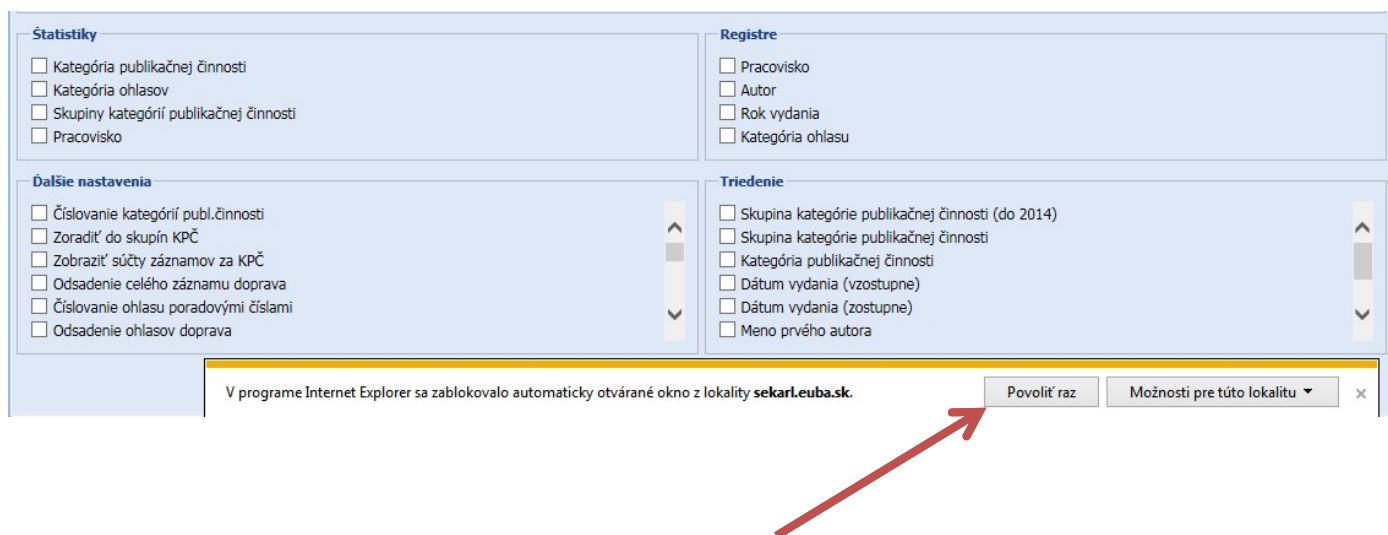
Štatistiky
☐ Kategória publikačnej činnosti
☐ Kategória ohlasov
☐ Skupiny kategórií publikačnej činnosti
☐ Pracovisko

Registre
☐ Pracovisko
☐ Autor
☐ Rok vydania
☐ Kategória ohlasu

Ďalšie nastavenia
☐ Číslovanie kategórií publ.činnosti
☐ Zoradiť do skupín KPČ
☐ Zobraziť súčty záznamov za KPČ
☐ Odsadenie celého záznamu doprava
☐ Číslovanie ohlasu poradovými číslami
☐ Odsadenie ohlasov doprava

Triedenie
☐ Skupina kategórie publikačnej činnosti (do 2014)
☐ Skupina kategórie publikačnej činnosti
☐ Kategória publikačnej činnosti
☐ Dátum vydania (vzostupne)
☐ Dátum vydania (zostupne)
☐ Meno prvého autora

V programe Internet Explorer sa zablokovalo automaticky otvárané okno z lokality sekarl.euba.sk.

Povoliť raz

Možnosti pre túto lokalitu ▾

×